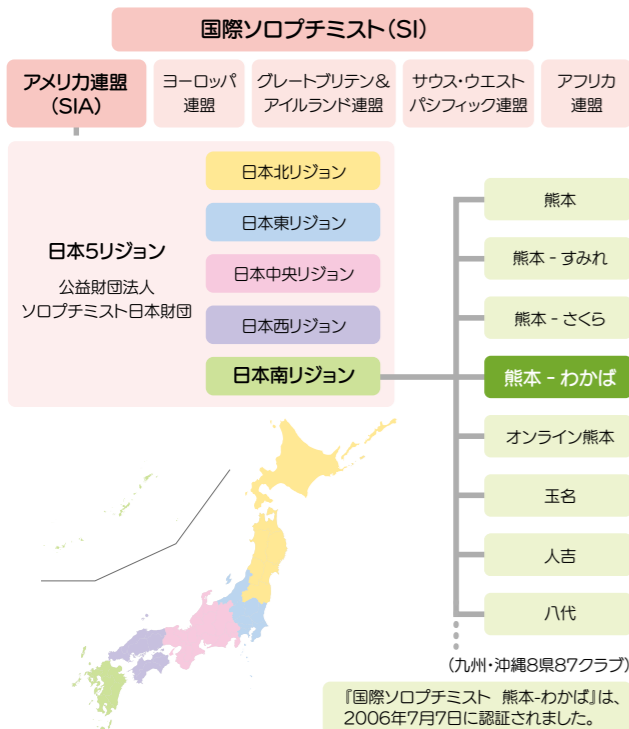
国際ソロプチミスト（SI）

アメリカ連盟（SIA）

ヨーロッパ連盟

グレートブリテン＆アイルランド連盟

サウス・ウエストパシフィック連盟

アフリカ連盟

日本5リジョン

公益財団法人
ソロプチミスト日本財団

日本北リジョン

日本東リジョン

日本中央リジョン

日本西リジョン

日本南リジョン

熊本

熊本 - すみれ

熊本 - さくら

熊本 - わかば

オンライン熊本

玉名

人吉

八代

（九州・沖縄8県87クラブ）

『国際ソロプチミスト 熊本-わかば』は、2006年7月7日に認証されました。